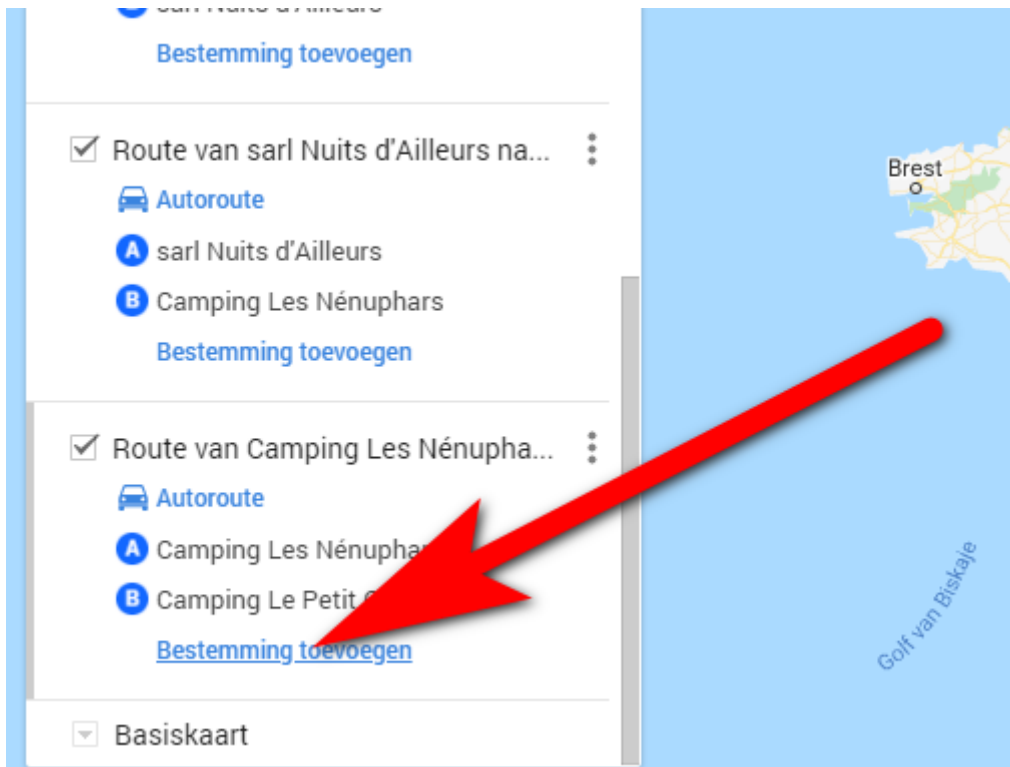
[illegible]

Bestemming toevoegen

Route van sarl Nuits d'Ailleurs na...

Autoroute

A sarl Nuits d'Ailleurs

B Camping Les Nénuphars

Bestemming toevoegen

Route van Camping Les Nénupha...

Autoroute

A Camping Les Nénuphar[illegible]

B Camping Le Petit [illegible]

Bestemming toevoegen

Basiskaart

Brest

Golf van Biskaje